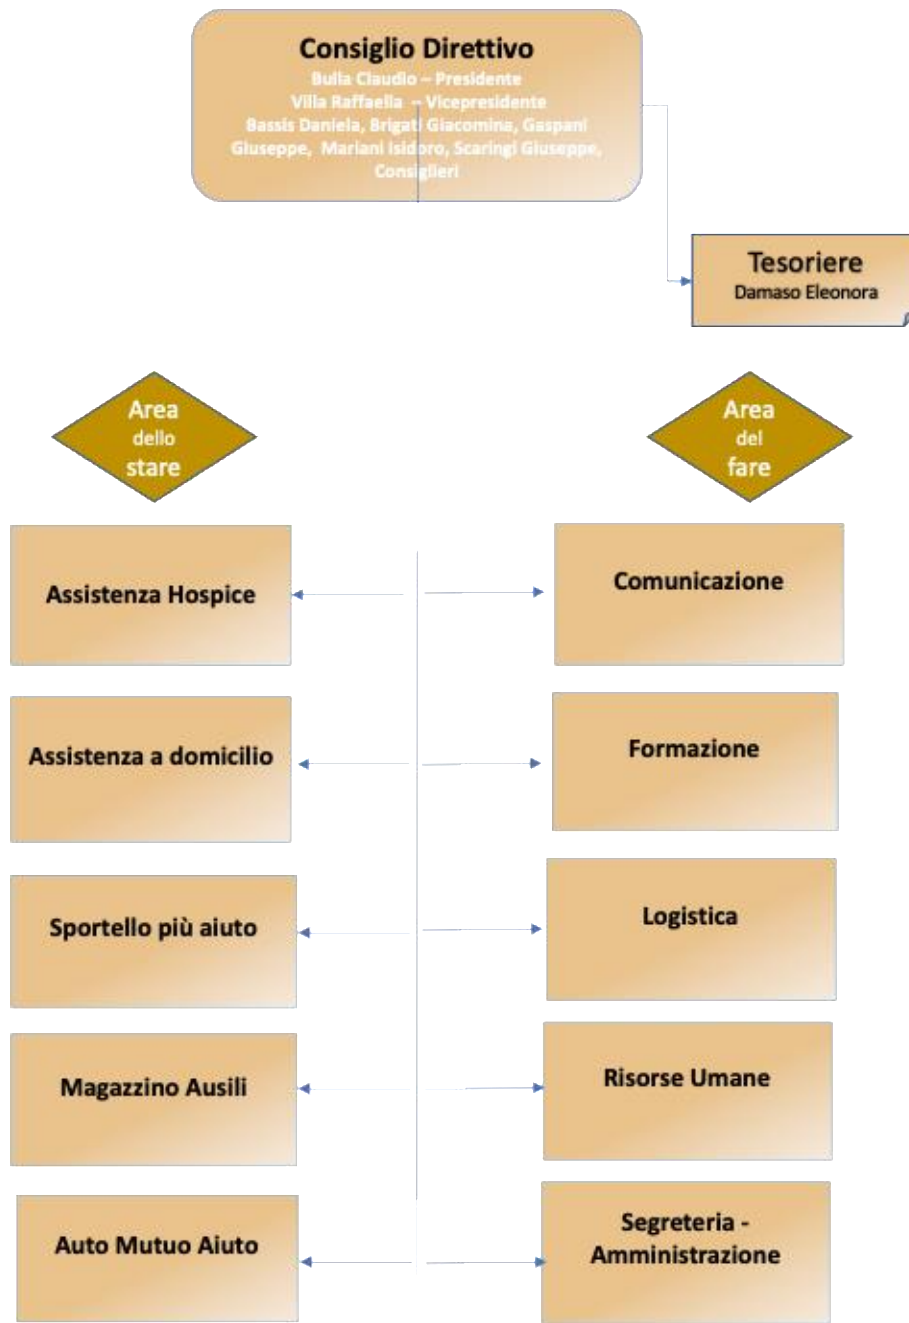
Consiglio Direttivo
Bulla Claudio – Presidente
Villa Raffaella – Vicepresidente
Bassis Daniela, Brigati Giacomina, Gaspani Giuseppe, Mariani Isidoro, Scaringi Giuseppe, Consiglieri

Tesoriere
Damaso Eleonora

Area dello stare

Area del fare

Assistenza Hospice

Comunicazione

Assistenza a domicilio

Formazione

Sportello più aiuto

Logistica

Magazzino Ausili

Risorse Umane

Auto Mutuo Aiuto

Segreteria - Amministrazione